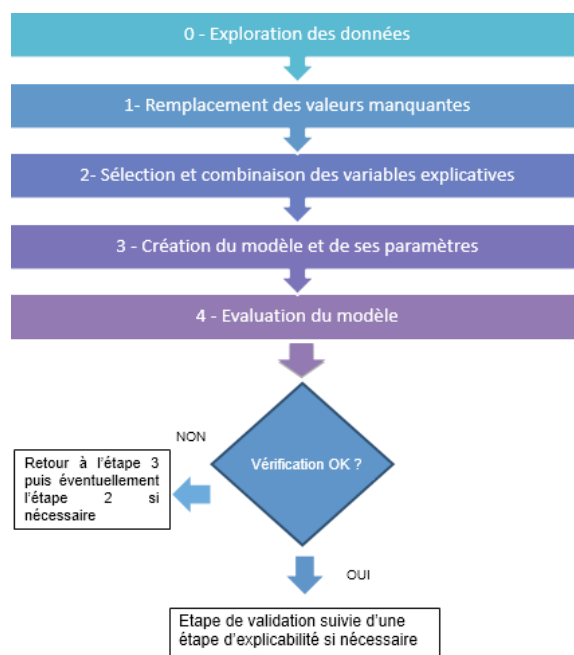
0 - Exploration des données

1- Remplacement des valeurs manquantes

2- Sélection et combinaison des variables explicatives

3 - Création du modèle et de ses paramètres

4 - Evaluation du modèle

NON

Vérification OK ?

Retour à l'étape 3 puis éventuellement l'étape 2 si nécessaire

OUI

Etape de validation suivie d'une étape d'explicabilité si nécessaire